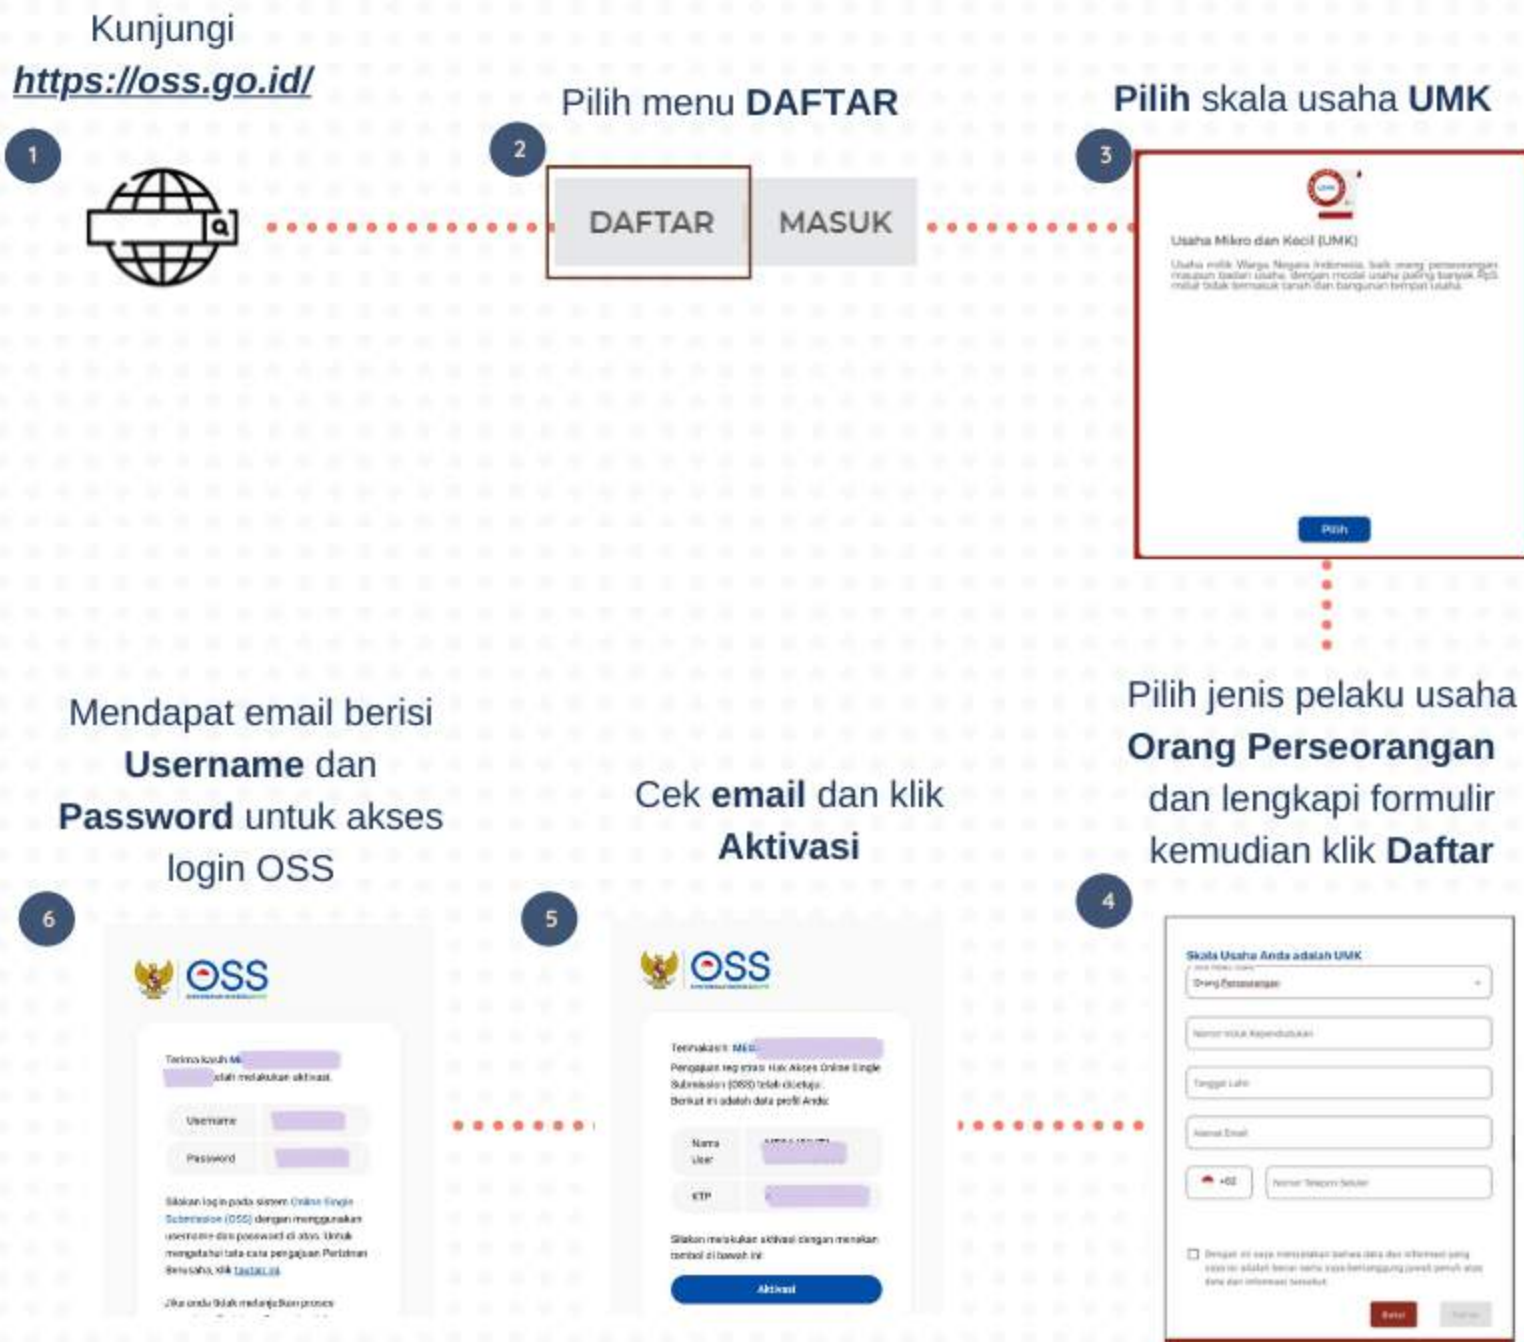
Kunjungi
https://oss.go.id/

1

Pilih menu **DAFTAR**

2

DAFTAR MASUK

**Pilih** skala usaha **UMK**

3

UMK

Usaha Mikro dan Kecil (UMK)

Usaha milik Warga Negara Indonesia, baik orang perseorangan maupun badan usaha, dengan modal usaha paling banyak Rp5 miliar tidak termasuk tanah dan bangunan tempat usaha.

Pilih

Pilih jenis pelaku usaha **Orang Perseorangan** dan lengkapi formulir kemudian klik **Daftar**

4

Skala Usaha Anda adalah UMK

Orang Perseorangan

Nomor Induk Kependudukan

Tanggal Lahir

Alamat Email

+62

Nomor Telepon Seluler

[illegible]

Batal

Daftar

Cek **email** dan klik **Aktivasi**

5

OSS

Terimakasih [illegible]

Pengajuan registrasi Hak Akses Online Single Submission (OSS) telah diterima.

Berikut ini adalah data profil Anda:

Nama User

KTP

Silakan melakukan aktivasi dengan menekan tombol di bawah ini

Aktivasi

Mendapat email berisi **Username** dan **Password** untuk akses login OSS

6

OSS

Terima kasih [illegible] telah melakukan aktivasi.

Username

Password

Silakan log in pada sistem Online Single Submission (OSS) dengan menggunakan username dan password di atas. Untuk mengetahui tata cara pengajuan Perizinan Berusaha, klik tautan ini

Jika anda tidak melanjutkan proses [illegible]